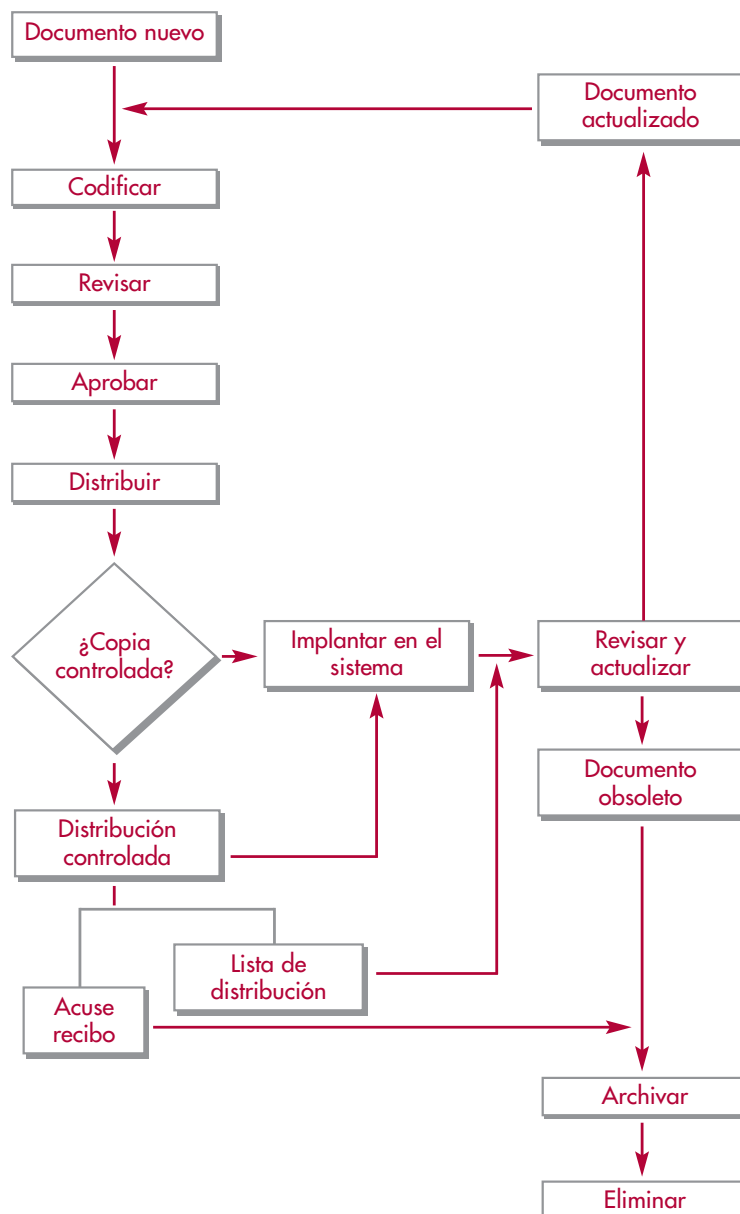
Documento nuevo

Documento actualizado

Codificar

Revisar

Aprobar

Distribuir

¿Copia controlada?

Implantar en el sistema

Revisar y actualizar

Documento obsoleto

Distribución controlada

Lista de distribución

Acuse recibo

Archivar

Eliminar